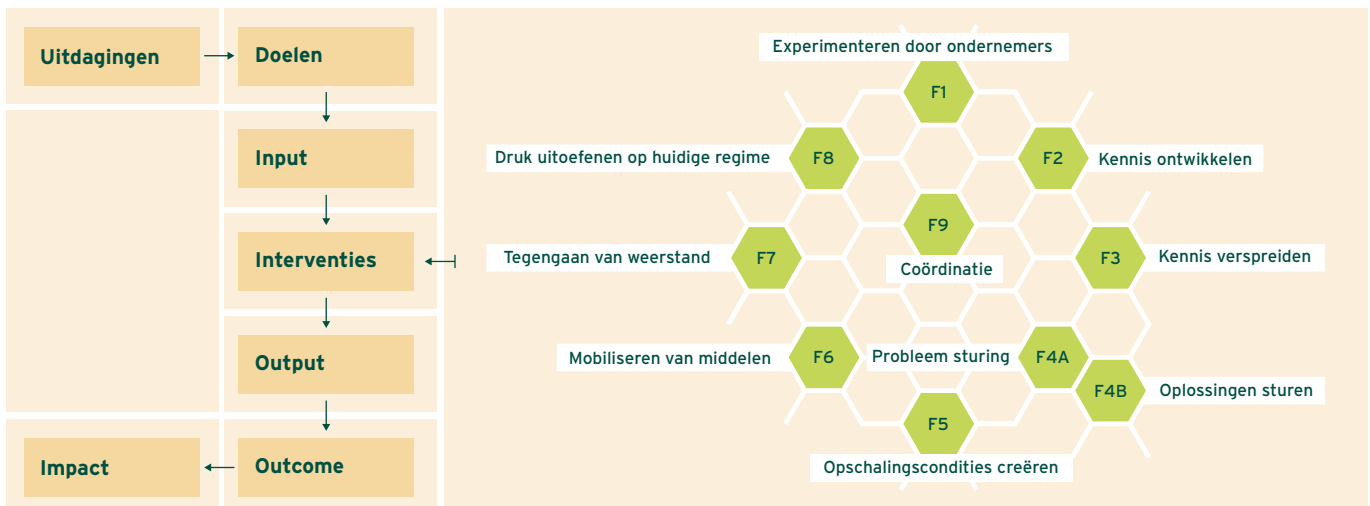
Uitdagingen

Doelen

Input

Interventies

Output

Outcome

Impact

Experimenteren door ondernemers

F1

Druk uitoefenen op huidige regime

F8

F2

Kennis ontwikkelen

F9

Tegengaan van weerstand

F7

Coördinatie

F3

Kennis verspreiden

Mobiliseren van middelen

F6

Probleem sturing

F4A

F4B

Oplossingen sturen

F5

Opschalingscondities creëren